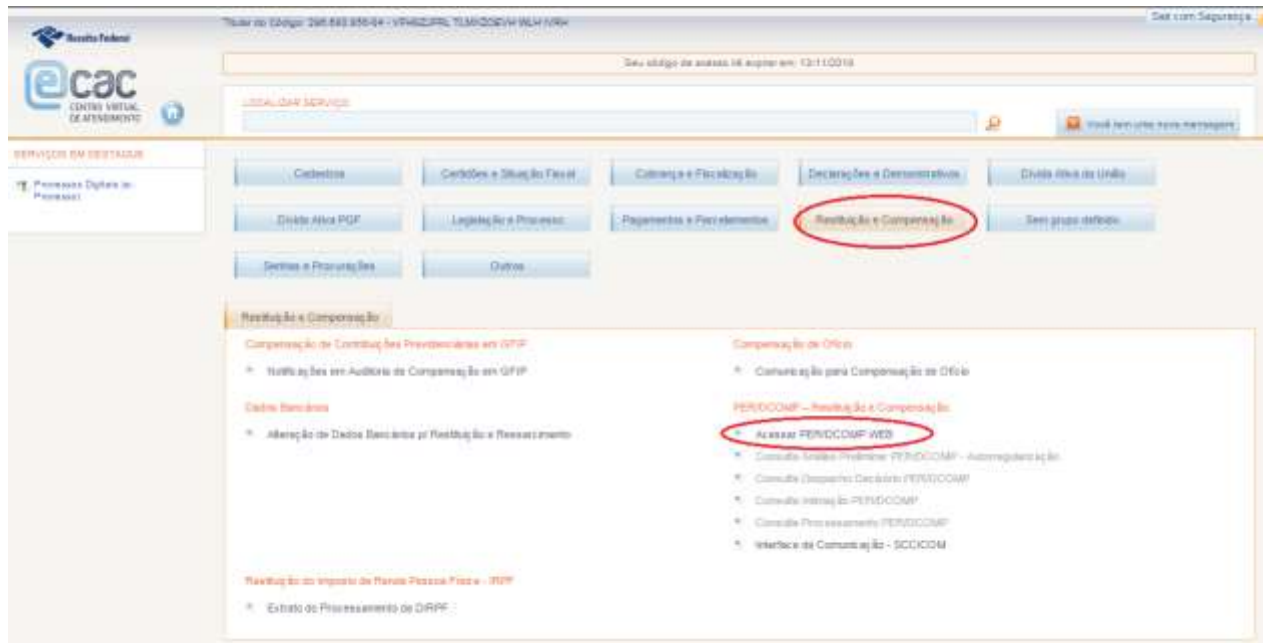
Receita Federal

ecac CENTRO VIRTUAL DE ATENDIMENTO

Titular do Código: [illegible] - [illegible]

Sair com Segurança

Seu código de acesso irá expirar em: 13/11/2018

LOCALIZAR SERVIÇO

Você tem uma nova mensagem

SERVIÇOS EM DESTAQUE

Processos Digitais (e-Processo)

Cadastros | Certidões e Situação Fiscal | Cobrança e Fiscalização | Declarações e Demonstrativos | Dívida Ativa da União

Dívida Ativa PGF | Legislação e Processo | Pagamentos e Parcelamentos | Restituição e Compensação | Sem grupo definido

Senhas e Procurações | Outros

Restituição e Compensação

Compensação de Contribuições Previdenciárias em GFIP

Notificações em Auditoria de Compensação em GFIP

Dados Bancários

Alteração de Dados Bancários p/ Restituição e Ressarcimento

Compensação de Ofício

Comunicação para Compensação de Ofício

PER/DCOMP – Restituição e Compensação

Acessar PER/DCOMP WEB

Consulta Análise Preliminar PER/DCOMP - Autorregularização

Consulta Despacho Decisório PER/DCOMP

Consulta Intimação PER/DCOMP

Consulta Processamento PER/DCOMP

Interface de Comunicação - SCC/COM

Restituição do Imposto de Renda Pessoa Física - IRPF

Extrato do Processamento da DIRPF